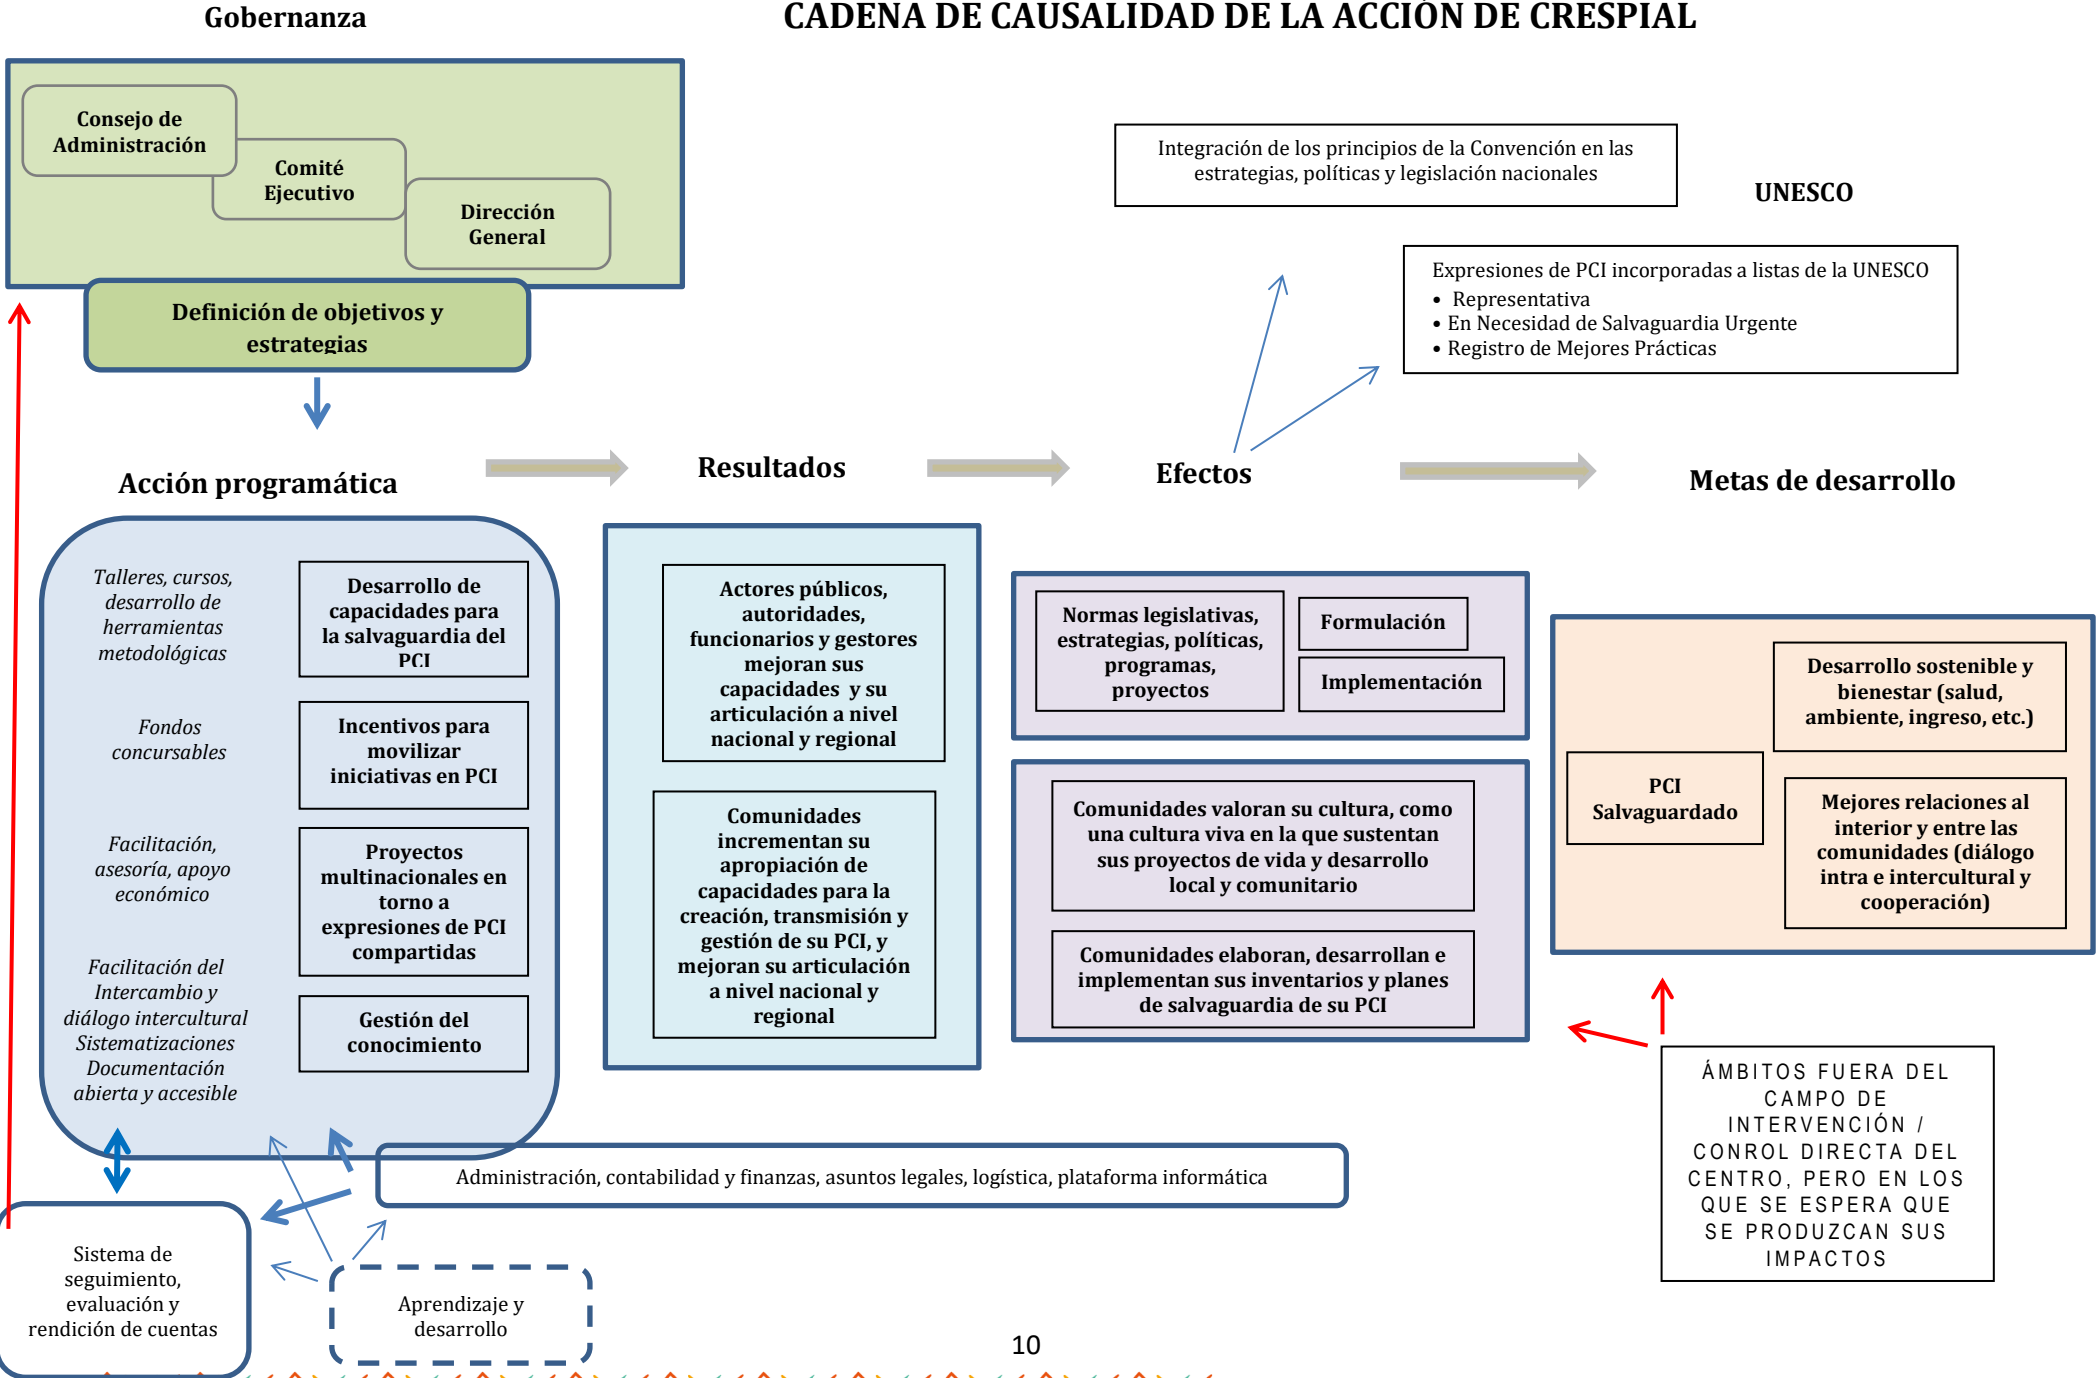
Gobernanza

CADENA DE CAUSALIDAD DE LA ACCIÓN DE CRESPIAL

Consejo de Administración

Comité Ejecutivo

Dirección General

Definición de objetivos y estrategias

Integración de los principios de la Convención en las estrategias, políticas y legislación nacionales

UNESCO

Expresiones de PCI incorporadas a listas de la UNESCO
• Representativa
• En Necesidad de Salvaguardia Urgente
• Registro de Mejores Prácticas

Acción programática

Resultados

Efectos

Metas de desarrollo

Talleres, cursos, desarrollo de herramientas metodológicas

Desarrollo de capacidades para la salvaguardia del PCI

Fondos concursables

Incentivos para movilizar iniciativas en PCI

Facilitación, asesoría, apoyo económico

Proyectos multinacionales en torno a expresiones de PCI compartidas

Facilitación del Intercambio y diálogo intercultural Sistematizaciones Documentación abierta y accesible

Gestión del conocimiento

Actores públicos, autoridades, funcionarios y gestores mejoran sus capacidades y su articulación a nivel nacional y regional

Comunidades incrementan su apropiación de capacidades para la creación, transmisión y gestión de su PCI, y mejoran su articulación a nivel nacional y regional

Normas legislativas, estrategias, políticas, programas, proyectos

Formulación

Implementación

Comunidades valoran su cultura, como una cultura viva en la que sustentan sus proyectos de vida y desarrollo local y comunitario

Comunidades elaboran, desarrollan e implementan sus inventarios y planes de salvaguardia de su PCI

PCI Salvaguardado

Desarrollo sostenible y bienestar (salud, ambiente, ingreso, etc.)

Mejores relaciones al interior y entre las comunidades (diálogo intra e intercultural y cooperación)

Administración, contabilidad y finanzas, asuntos legales, logística, plataforma informática

ÁMBITOS FUERA DEL CAMPO DE INTERVENCIÓN / CONROL DIRECTA DEL CENTRO, PERO EN LOS QUE SE ESPERA QUE SE PRODUZCAN SUS IMPACTOS

Sistema de seguimiento, evaluación y rendición de cuentas

Aprendizaje y desarrollo

10